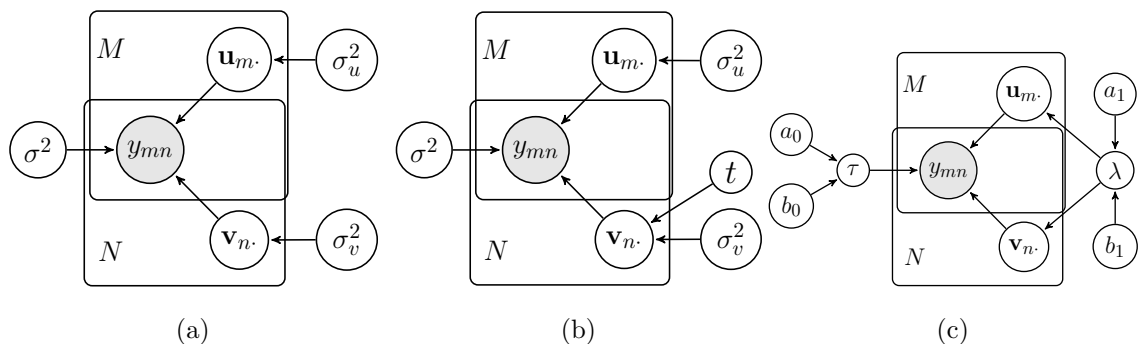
$M$

$\mathbf{u}_{m\cdot}$

$\sigma_u^2$

$\sigma^2$

$y_{mn}$

$\mathbf{v}_{n\cdot}$

$\sigma_v^2$

$N$

(a)

$M$

$\mathbf{u}_{m\cdot}$

$\sigma_u^2$

$\sigma^2$

$y_{mn}$

$t$

$\mathbf{v}_{n\cdot}$

$\sigma_v^2$

$N$

(b)

$M$

$\mathbf{u}_{m\cdot}$

$a_1$

$a_0$

$\tau$

$y_{mn}$

$\lambda$

$b_0$

$\mathbf{v}_{n\cdot}$

$b_1$

$N$

(c)